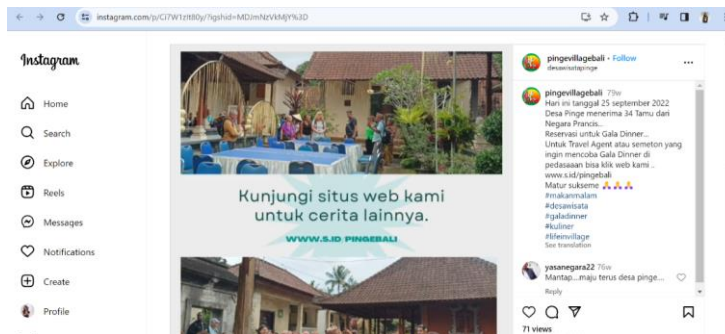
instagram.com/p/Ci7W1zIt80y/?igshid=MDJmNzVkMjY%3D

Instagram

Home

Search

Explore

Reels

Messages

Notifications

Create

Profile

Kunjungi situs web kami untuk cerita lainnya.

WWW.S.ID PINGEBALI

pingevillagebali • Follow
desawisatapinge

pingevillagebali 79w
Hari ini tanggal 25 september 2022 Desa Pinge menerima 34 Tamu dari Negara Prancis..
Reservasi untuk Gala Dinner...
Untuk Travel Agent atau semeton yang ingin mencoba Gala Dinner di pedasaaan bisa klik web kami ..
www.s.id/pingebali
Matur suksema 🙏🙏🙏
#makanmalam
#desawisata
#galadinner
#kuliner
#lifeinvillage
See translation

yasanegara22 76w
Mantap....maju terus desa pinge....
Reply

71 views